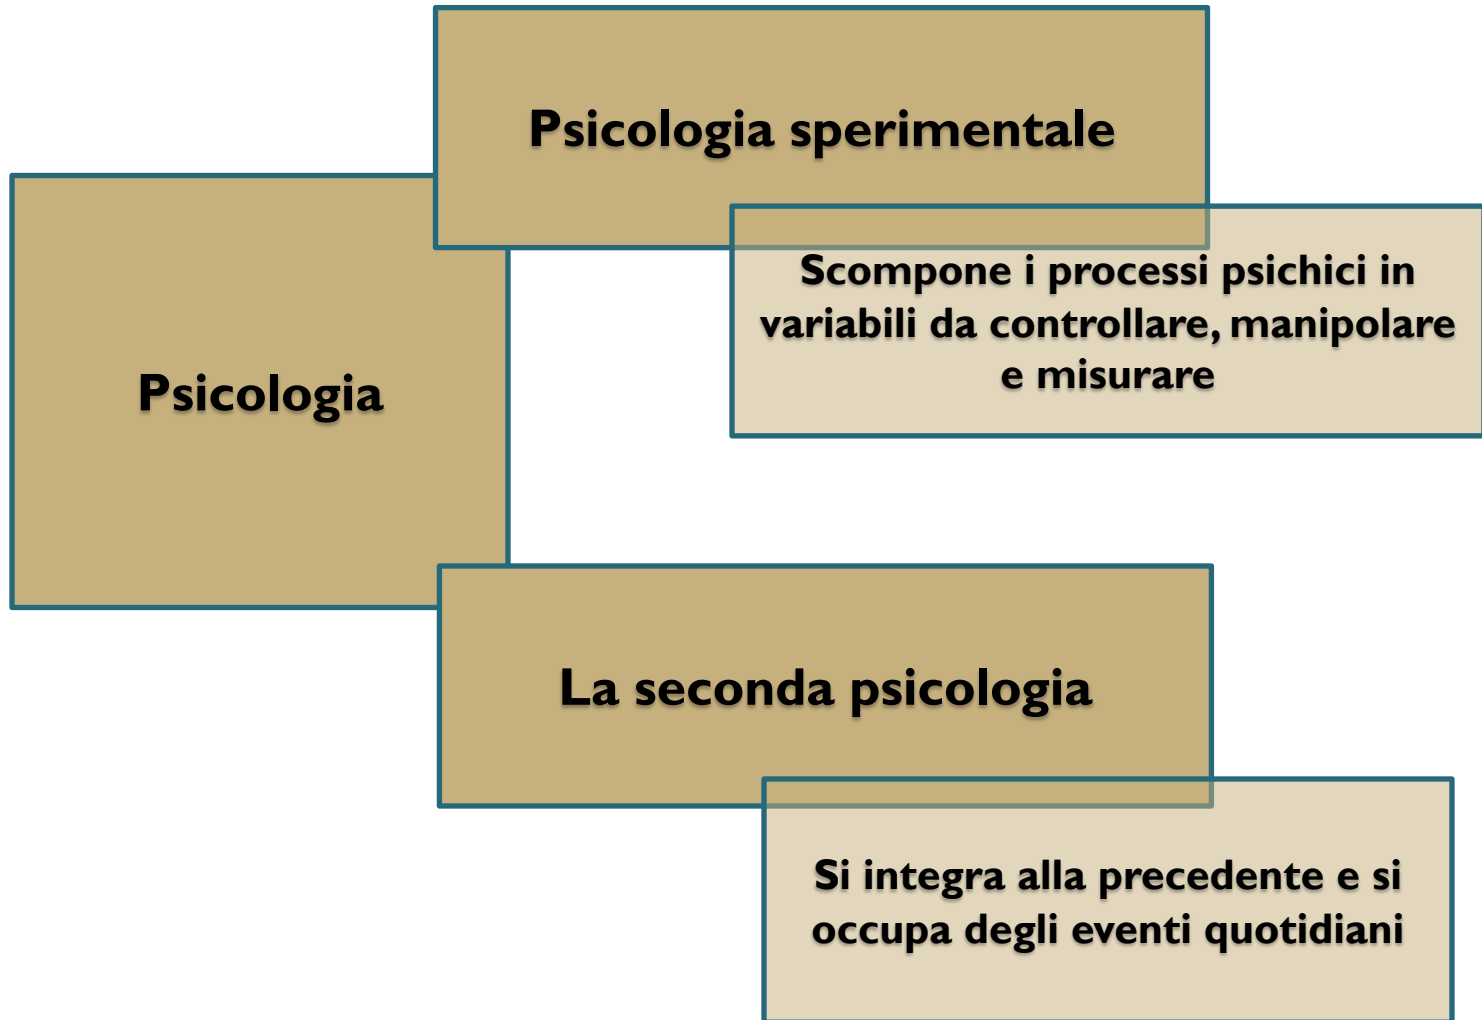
Psicologia

Psicologia sperimentale

Scompone i processi psichici in variabili da controllare, manipolare e misurare

La seconda psicologia

Si integra alla precedente e si occupa degli eventi quotidiani